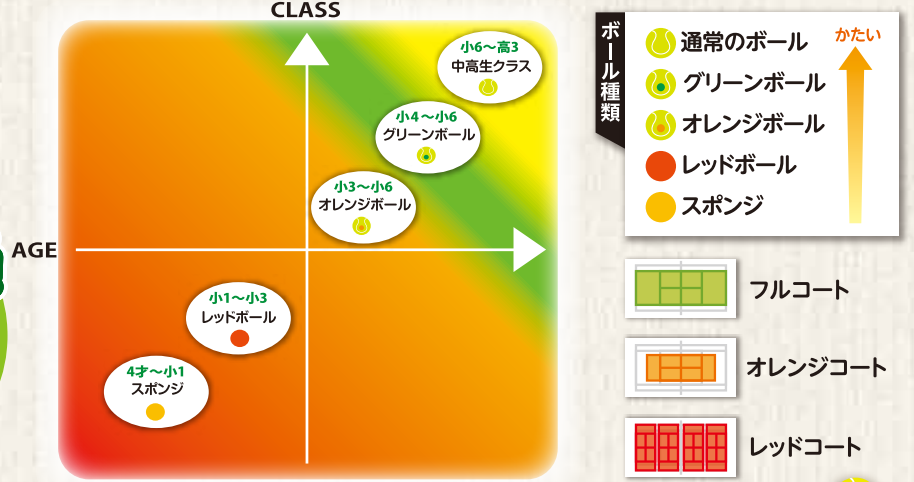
CLASS

AGE

小6〜高3
中高生クラス

小4〜小6
グリーンボール

小3〜小6
オレンジボール

小1〜小3
レッドボール

4才〜小1
スポンジ

ボール種類

通常のボール
グリーンボール
オレンジボール
レッドボール
スポンジ

かたい

フルコート
オレンジコート
レッドコート